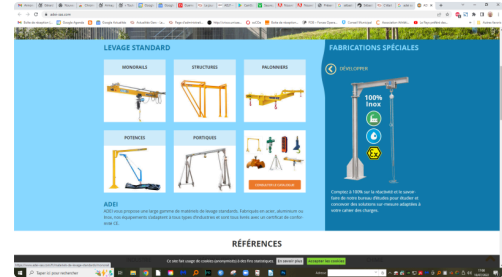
LEVAGE STANDARD

MONORAILS

STRUCTURES

PALONNIERS

POTENCES

PORTIQUES

ADEI

ADEI vous propose une large gamme de matériels de levage standards. Fabriqués en acier, aluminium ou Inox, nos équipements s'adaptent à tous types d'industries et sont tous livrés avec un certificat de conformité CE.

FABRICATIONS SPÉCIALES

DÉVELOPPER

100% Inox

Comptez à 100% sur la réactivité et le savoir-faire de notre bureau d'études pour étudier et concevoir des solutions sur mesure adaptées à votre cahier des charges.

RÉFÉRENCES

Ce site fait usage de cookies

Taper ici pour rechercher